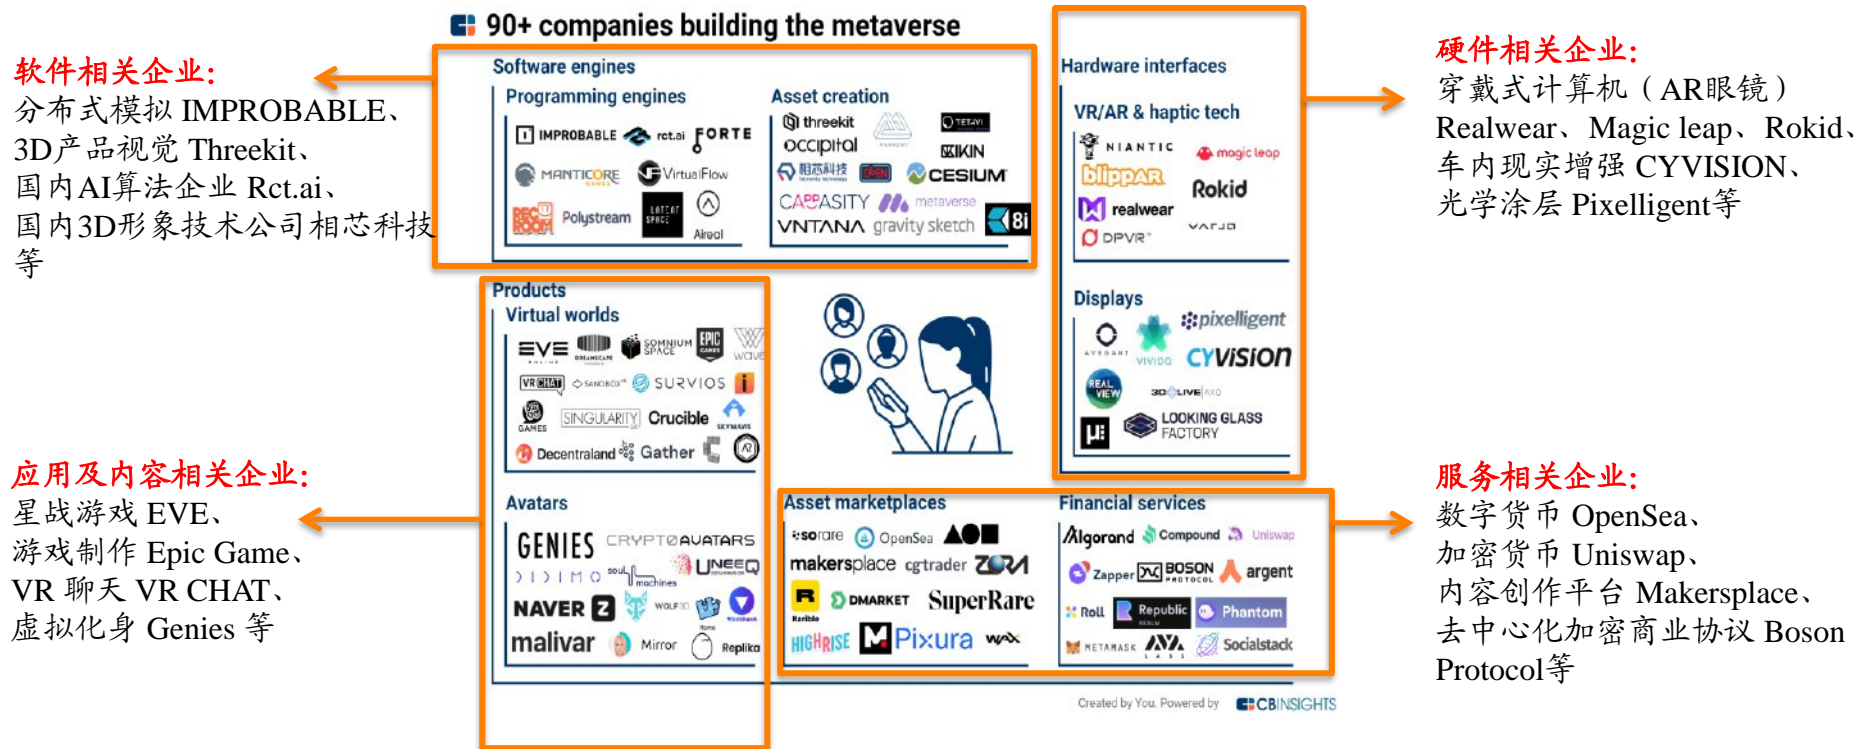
90+ companies building the metaverse

软件相关企业:
分布式模拟 IMPROBABLE、
3D产品视觉 Threekit、
国内AI算法企业 Rct.ai、
国内3D形象技术公司相芯科技等

Software engines
Programming engines
IMPROBABLE rct.ai FORTE
MANTICORE VirtualFlow
RECROOM Polystream LATENT SPACE Aireal
Asset creation
threekit occipital TETAVI
相芯科技 OPEN KIKIN CESIUM
CAPTASITY metaverse
VNTANA gravity sketch 8i

Hardware interfaces
VR/AR & haptic tech
NIANTIC magic leap
blippar Rokid
realwear
DPVR VARJO
Displays
pixelligent
AVEGANT VIVIDQ CYVISION
REAL VIEW 3D LIVE
LOOKING GLASS FACTORY

硬件相关企业:
穿戴式计算机（AR眼镜）
Realwear、Magic leap、Rokid、
车内现实增强 CYVISION、
光学涂层 Pixelligent等

Products
Virtual worlds
EVE DREAMSCAPE SOMNIUM SPACE EPIC GAMES wave
VR CHAT SANDBOX SURVIOS
GAMES SINGULARITY Crucible SKYMAVIS
Decentraland Gather

Avatars
GENIES CRYPTOAVATARS
UNEEQ
DIDIMO soul machines
NAVER Z WOLF3D
malivar Mirror Replika

应用及内容相关企业:
星战游戏 EVE、
游戏制作 Epic Game、
VR 聊天 VR CHAT、
虚拟化身 Genies 等

Asset marketplaces
sorare OpenSea
makersplace cgtrader ZORA
Rarible DMARKET SuperRare
HIGHRISE Pixura WAX

Financial services
Algorand Compound Uniswap
Zapper BOSON PROTOCOL argent
Roll Republic Phantom
METAMASK Socialstack

服务相关企业:
数字货币 OpenSea、
加密货币 Uniswap、
内容创作平台 Makersplace、
去中心化加密商业协议 Boson Protocol等

Created by You. Powered by CBINSIGHTS